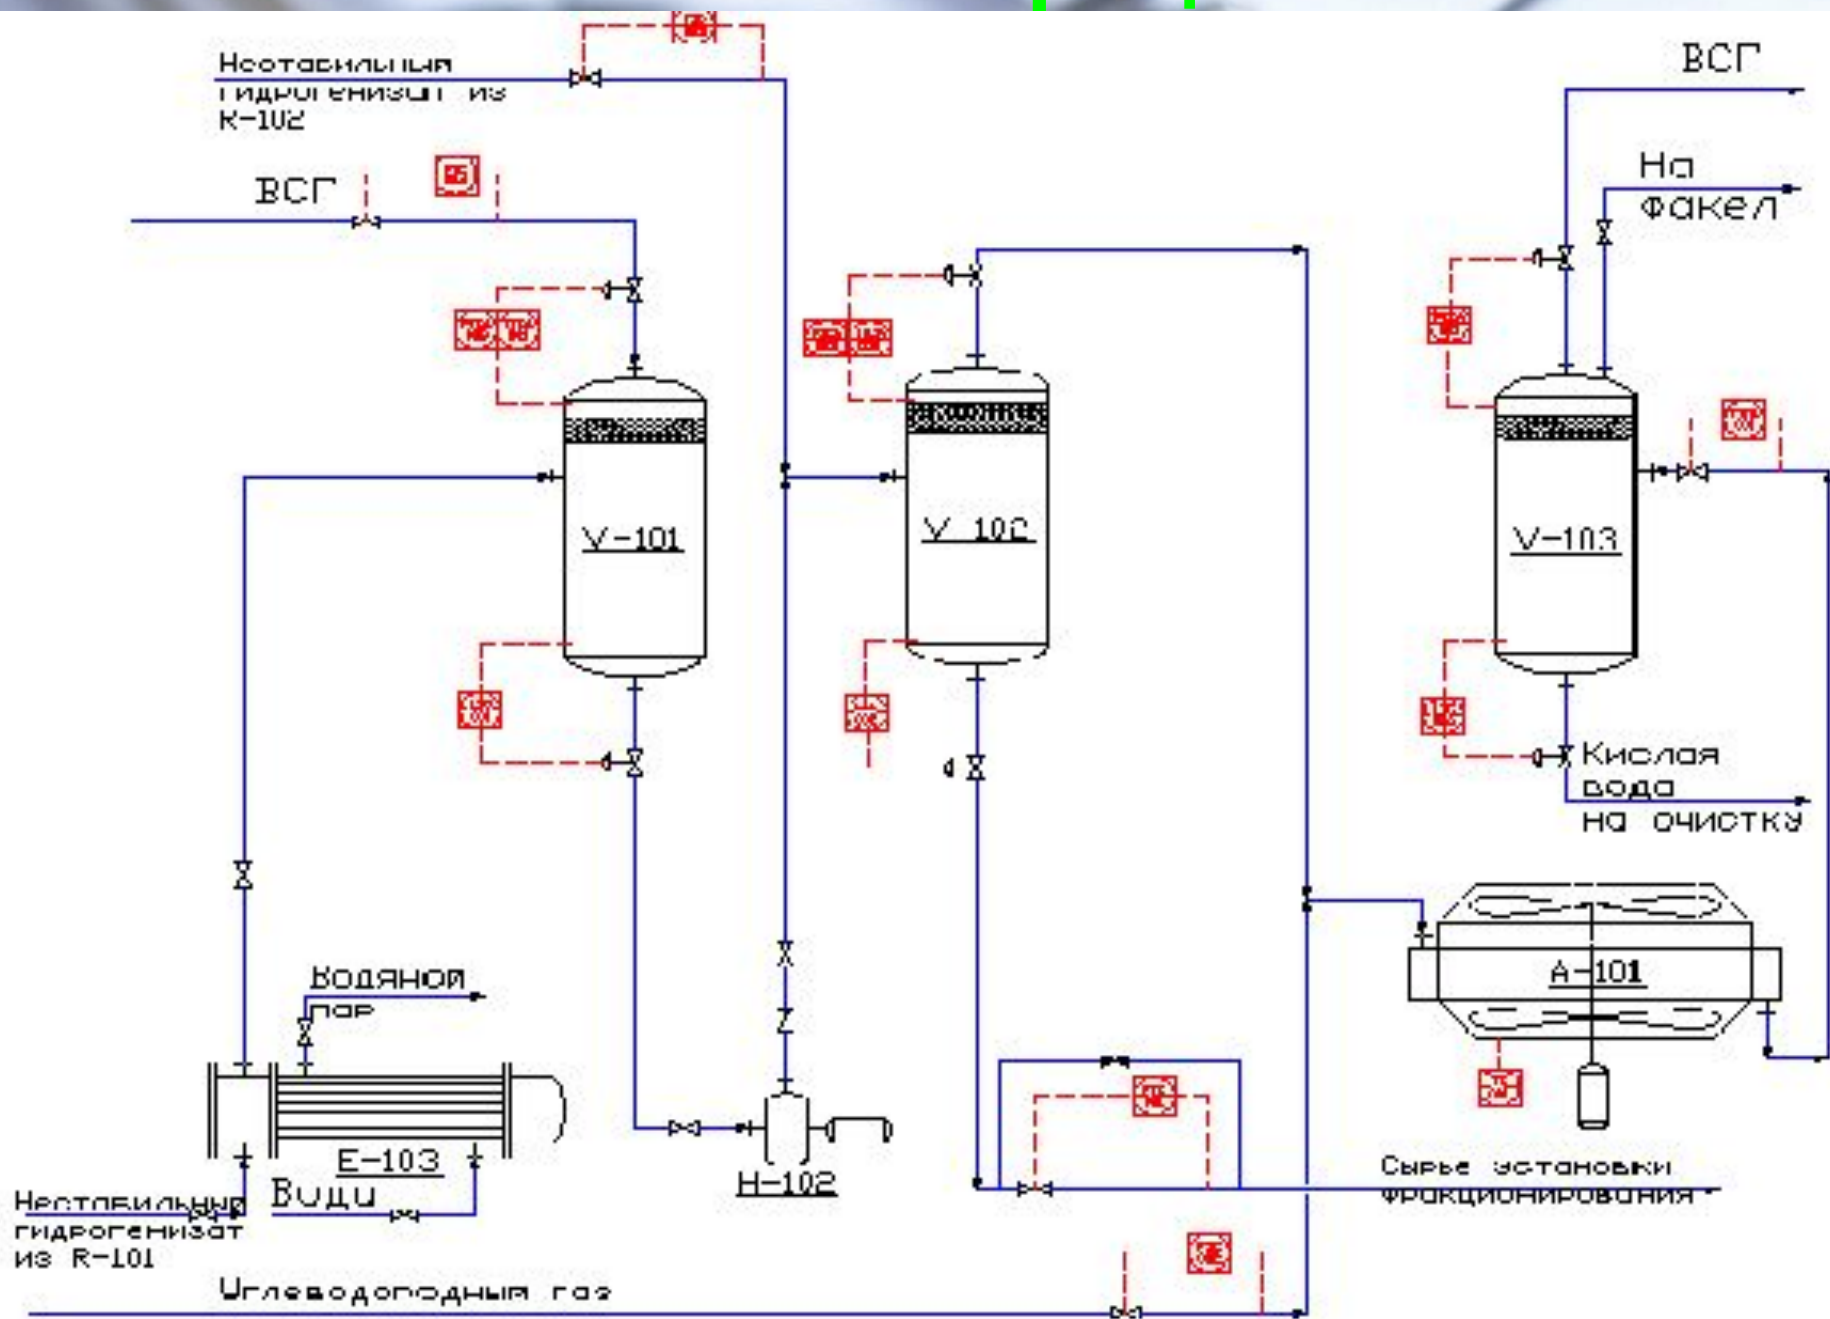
Нестабильный гидрогенизат из R-102

ВСГ

ВСГ

На факел

V-101

V-102

V-103

Кислая вода на очистку

A-101

Водяной пар

E-103

Воды

H-102

Нестабильный гидрогенизат из R-101

Сырье установки фракционирования

Углеводородный газ